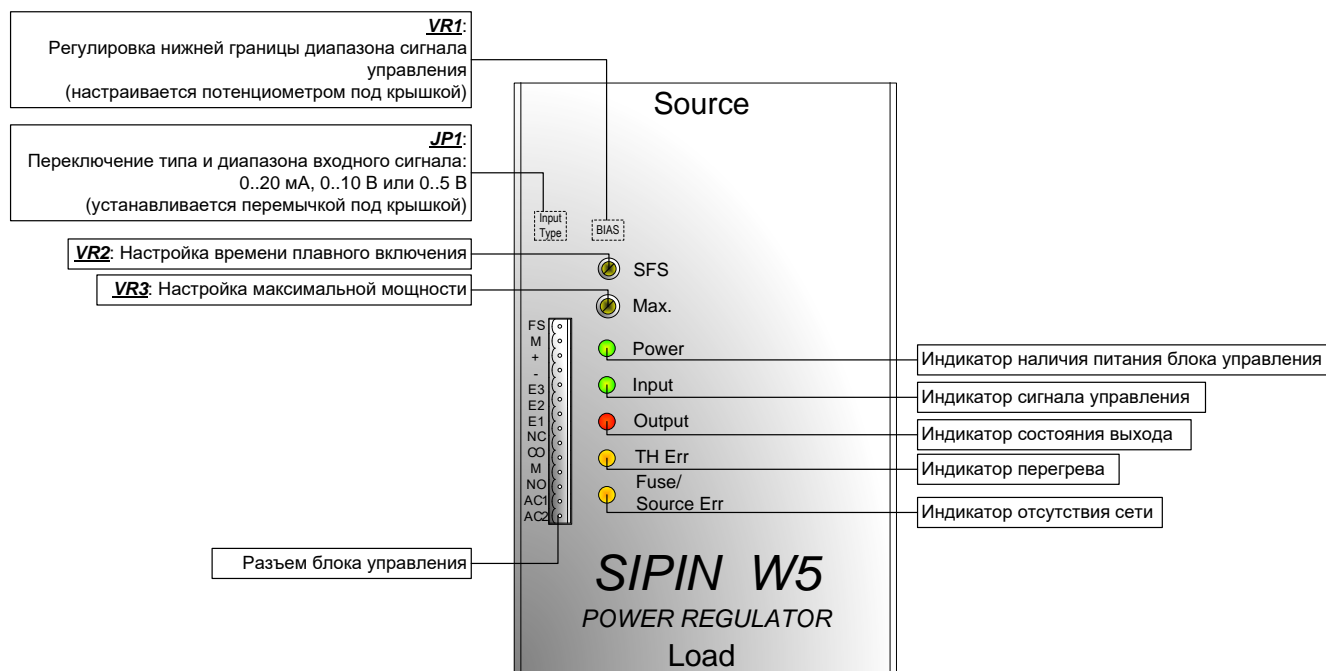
VR1:
Регулировка нижней границы диапазона сигнала управления
(настраивается потенциометром под крышкой)

JP1:
Переключение типа и диапазона входного сигнала:
0..20 мА, 0..10 В или 0..5 В
(устанавливается перемычкой под крышкой)

VR2: Настройка времени плавного включения

VR3: Настройка максимальной мощности

Разъем блока управления

Source

Input Type

BIAS

SFS

Max.

FS
M
+
-
E3
E2
E1
NC
CO
M
NO
AC1
AC2

Power

Input

Output

TH Err

Fuse/
Source Err

Индикатор наличия питания блока управления

Индикатор сигнала управления

Индикатор состояния выхода

Индикатор перегрева

Индикатор отсутствия сети

SIPIN W5

POWER REGULATOR

Load